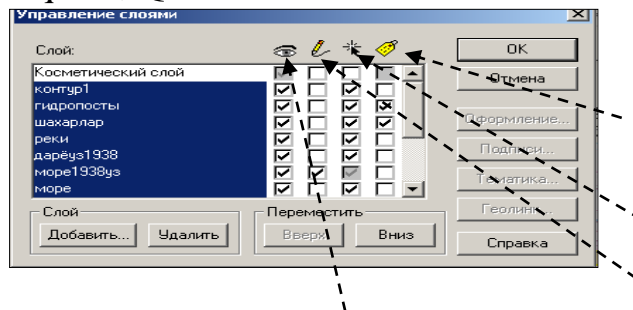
Управление слоями

Слой:

Косметический слой
контур1
гидропосты
шахарлар
реки
дарёуз1938
море1938уз
море

OK
Отмена
Оформление...
Подписи...
Тематика...
Геолинк...

Слой
Добавить...
Удалить

Переместить
Вверх
Вниз

Справка